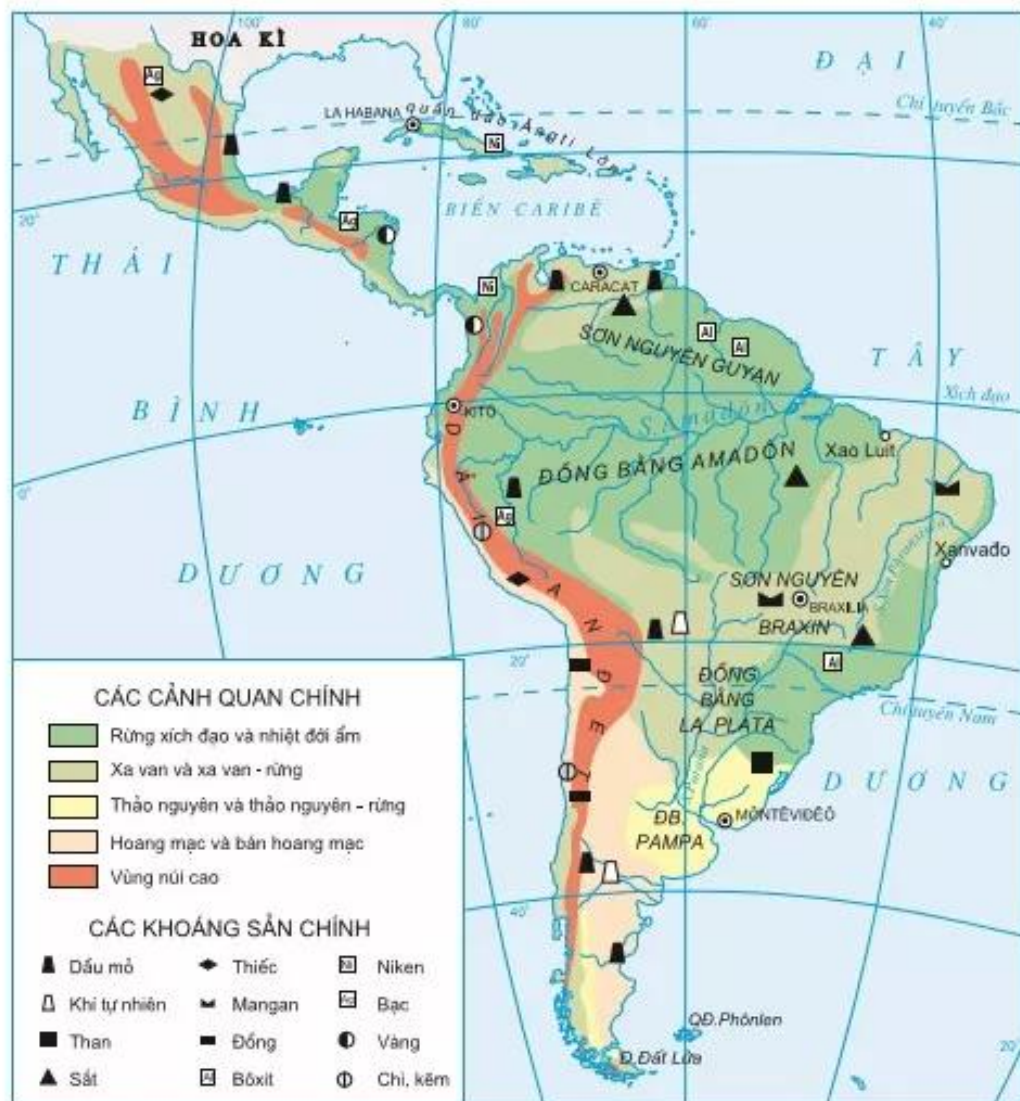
100°
80°
60°
40°
HOA KÌ
LA HABANA
quần đảo Ăng-ti Lớn
Ni
ĐẠI
Chí tuyến Bắc
20°
BIỂN CARIBÊ
THÁI
Ni
CARACAT
SƠN NGUYÊN GUYAN
Al
Al
TÂY
BÌNH
KITÔ
S. Amadôn
Xích đạo
0°
ĐỒNG BẰNG AMADÔN
Xao Luit
DÃY ANĐÉT
Ag
Xanvađo
DƯƠNG
SƠN NGUYÊN
BRAXILIA
BRAXIN
20°
Al
ĐỒNG BẰNG LA PLATA
Chí tuyến Nam
DƯƠNG
ĐB. PAMPA
MÔNTÊVIĐÊÔ
40°
QĐ.Phônlen
Đ. Đất Lửa
20°

CÁC CẢNH QUAN CHÍNH
Rừng xích đạo và nhiệt đới ẩm
Xa van và xa van - rừng
Thảo nguyên và thảo nguyên - rừng
Hoang mạc và bán hoang mạc
Vùng núi cao

CÁC KHOÁNG SẢN CHÍNH
Dầu mỏ
Thiếc
Ni Niken
Khí tự nhiên
Mangan
Ag Bạc
Than
Đồng
Vàng
Sắt
Al Bôxit
Chì, kẽm